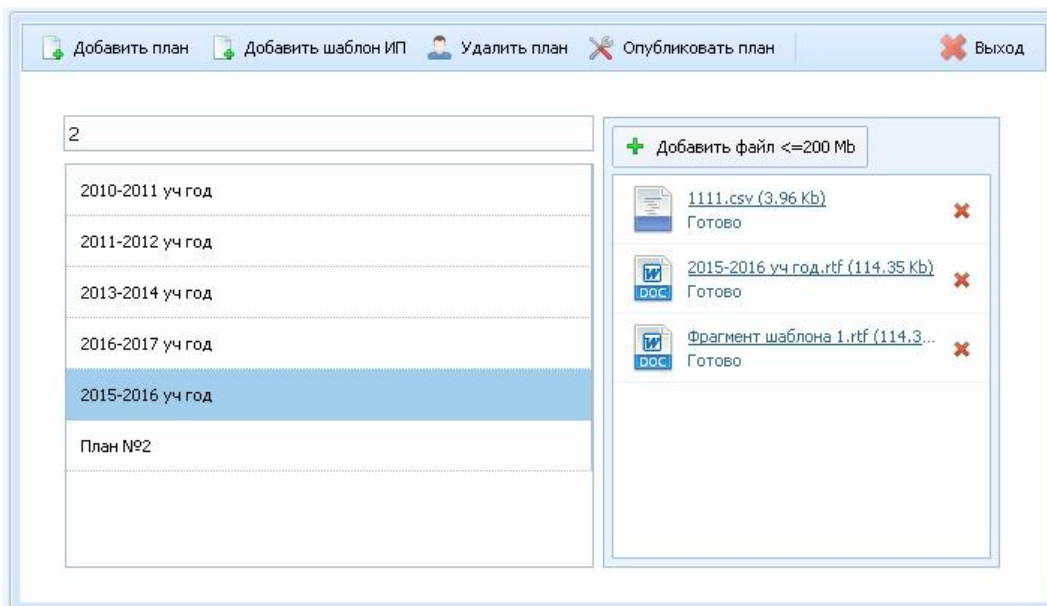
Добавить план Добавить шаблон ИП Удалить план Опубликовать план Выход

2

2010-2011 уч год

2011-2012 уч год

2013-2014 уч год

2016-2017 уч год

2015-2016 уч год

План №2

Добавить файл <=200 Mb

1111.csv (3.96 Kb)
Готово

DOC
2015-2016 уч год.rtf (114.35 Kb)
Готово

DOC
Фрагмент шаблона 1.rtf (114.3...
Готово